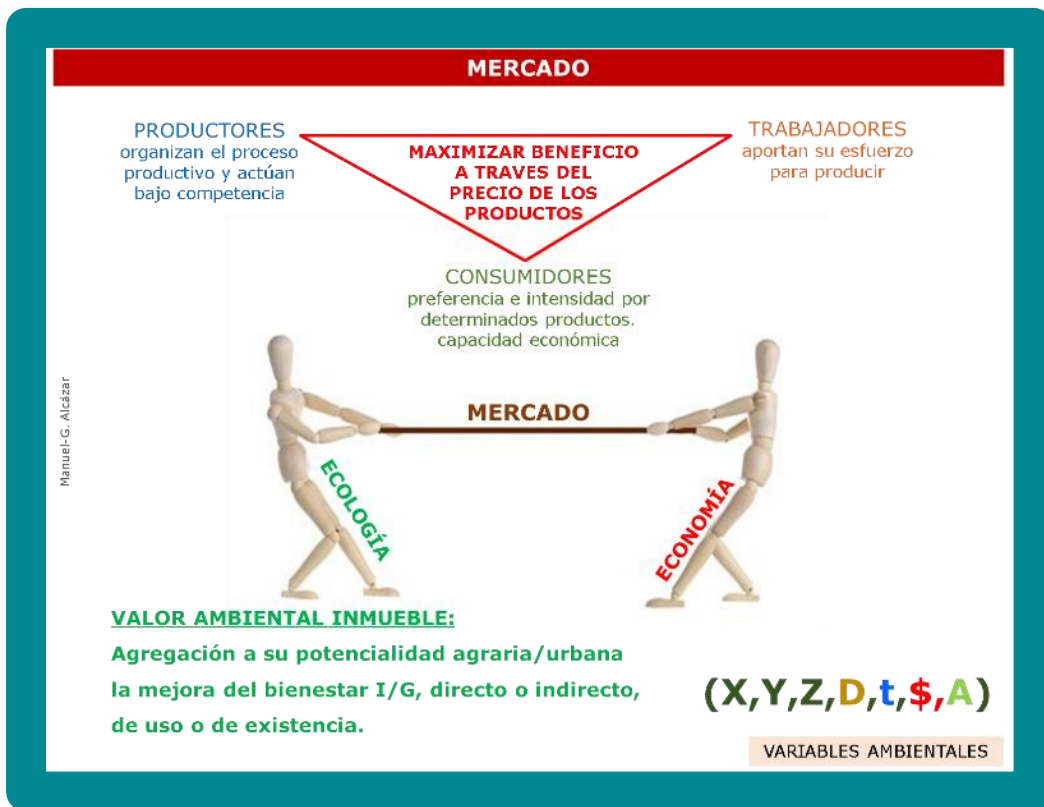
MERCADO

PRODUCTORES
organizan el proceso productivo y actúan bajo competencia

MAXIMIZAR BENEFICIO A TRAVES DEL PRECIO DE LOS PRODUCTOS

TRABAJADORES
aportan su esfuerzo para producir

CONSUMIDORES
preferencia e intensidad por determinados productos. capacidad económica

Manuel-G. Alcázar

MERCADO

ECOLOGÍA

ECONOMÍA

VALOR AMBIENTAL INMUEBLE:
Agregación a su potencialidad agraria/urbana la mejora del bienestar I/G, directo o indirecto, de uso o de existencia.

(X,Y,Z,D,t,$,A)

VARIABLES AMBIENTALES